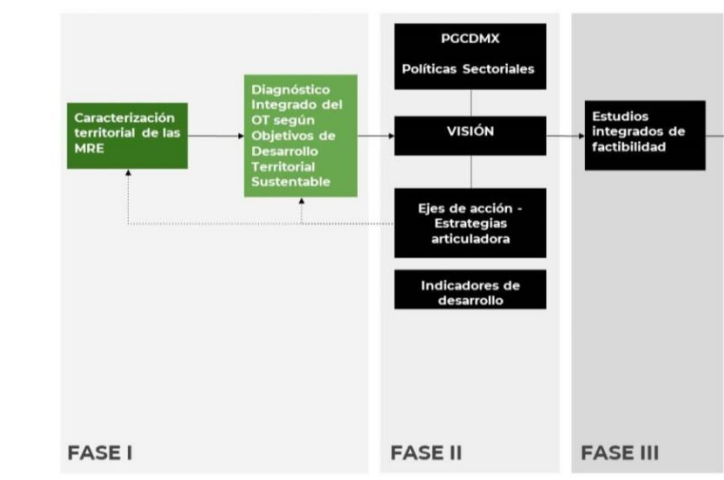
Caracterización territorial de las MRE

Diagnóstico Integrado del OT según Objetivos de Desarrollo Territorial Sustentable

PGCDMX

Políticas Sectoriales

VISIÓN

Ejes de acción - Estrategias articuladora

Indicadores de desarrollo

Estudios integrados de factibilidad

FASE I

FASE II

FASE III